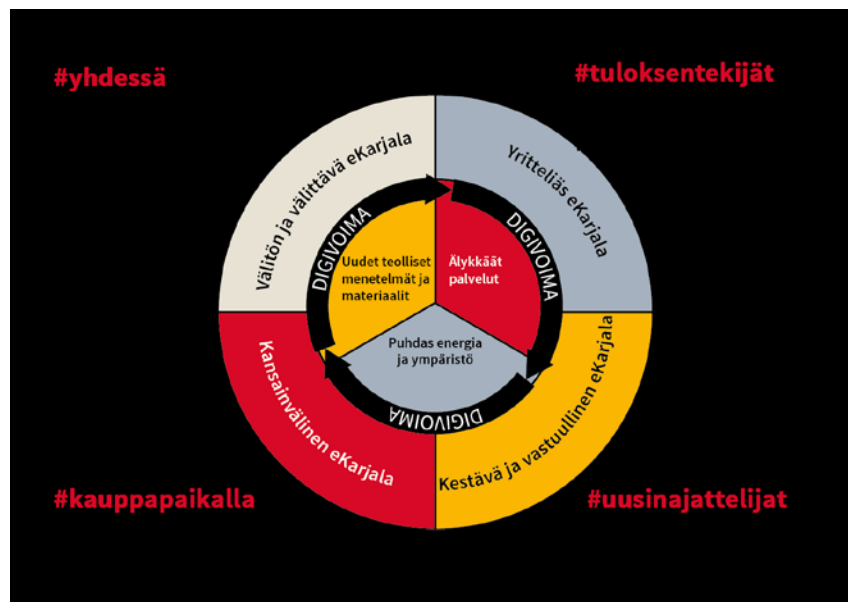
#yhdessä

#tuloksentekijät

Välitön ja välittävä eKarjala

Yritteliäs eKarjala

DIGIVOIMA

DIGIVOIMA

Uudet teolliset menetelmät ja materiaalit

Älykkäät palvelut

Puhdas energia ja ympäristö

DIGIVOIMA

Kansainvälinen eKarjala

Kestävä ja vastuullinen eKarjala

#kauppapaikalla

#uusinajattelijat